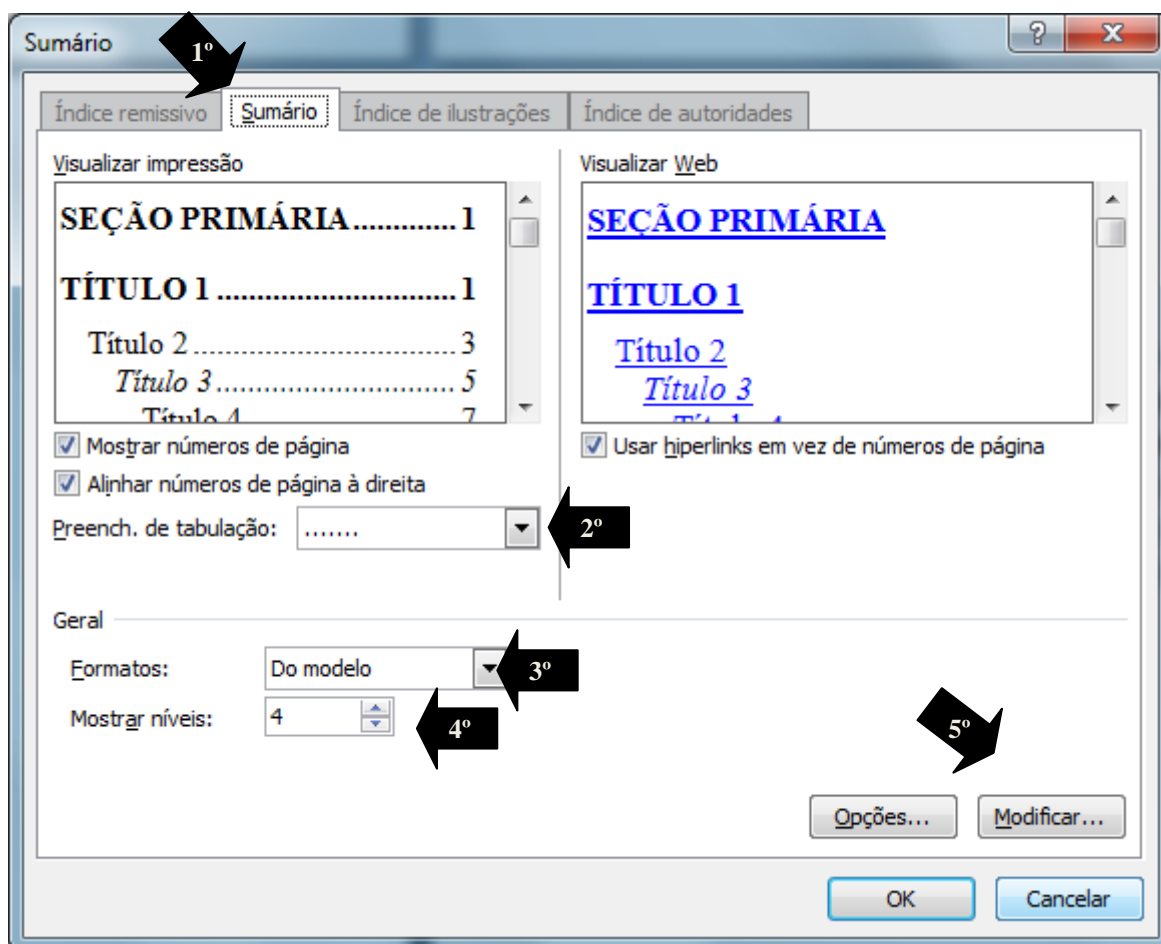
Sumário

?

X

1º

Índice remissivo

Sumário

Índice de ilustrações

Índice de autoridades

Visualizar impressão

SEÇÃO PRIMÁRIA............1

TÍTULO 1.............................1

Título 2.................................3

Título 3.................................5

Título 4 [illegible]

Mostrar números de página

Alinhar números de página à direita

Preench. de tabulação: .......

2º

Visualizar Web

SEÇÃO PRIMÁRIA

TÍTULO 1

Título 2

Título 3

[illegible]

Usar hiperlinks em vez de números de página

Geral

Formatos: Do modelo

3º

Mostrar níveis: 4

4º

5º

Opções...

Modificar...

OK

Cancelar